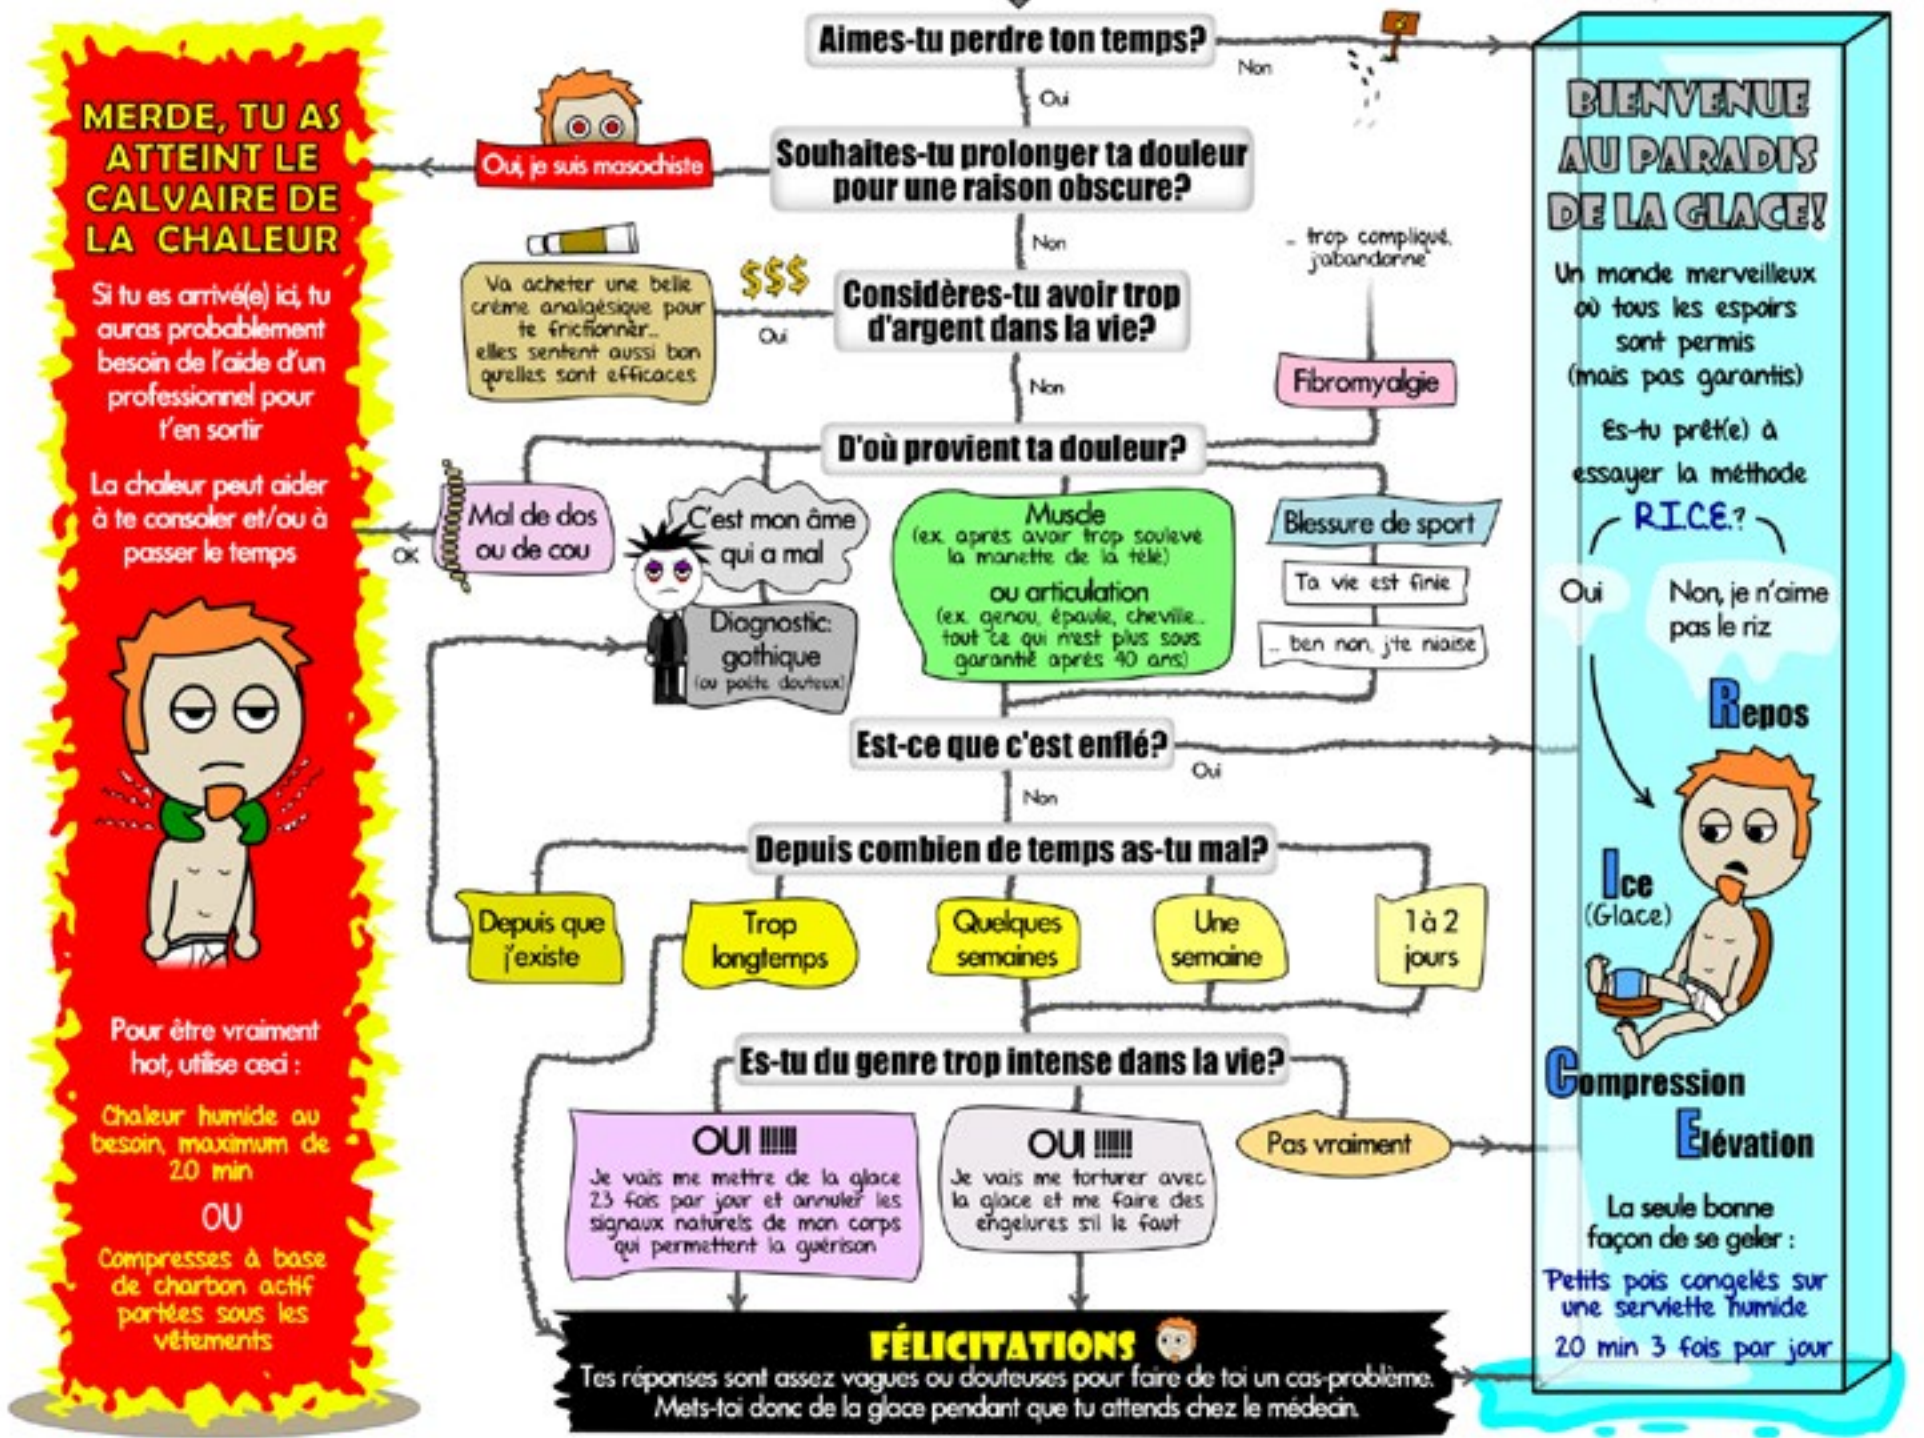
MERDE, TU AS ATTEINT LE CALVAIRE DE LA CHALEUR

Si tu es arrivé(e) ici, tu auras probablement besoin de l'aide d'un professionnel pour t'en sortir

La chaleur peut aider à te consoler et/ou à passer le temps

Pour être vraiment hot, utilise ceci :

Chaleur humide au besoin, maximum de 20 min

OU

Compresses à base de charbon actif portées sous les vêtements

Aimes-tu perdre ton temps?

Non

Oui

Oui, je suis masochiste

Souhaites-tu prolonger ta douleur pour une raison obscure?

Non

trop compliqué, j'abandonne

Va acheter une belle crème analgésique pour te frictionner... elles sentent aussi bon qu'elles sont efficaces

$$$

Oui

Considères-tu avoir trop d'argent dans la vie?

Non

Fibromyalgie

D'où provient ta douleur?

OK

Mal de dos ou de cou

C'est mon âme qui a mal

Diagnostic: gothique (ou petits douteux)

Muscle (ex. après avoir trop soulevé la manette de la télé)

ou articulation (ex. genou, épaule, cheville... tout ce qui n'est plus sous garantie après 40 ans)

Blessure de sport

Ta vie est finie

... ben non, j'te niaise

Est-ce que c'est enflé?

Oui

Non

Depuis combien de temps as-tu mal?

Depuis que j'existe

Trop longtemps

Quelques semaines

Une semaine

1 à 2 jours

Es-tu du genre trop intense dans la vie?

OUI !!!!!!

Je vais me mettre de la glace 23 fois par jour et annuler les signaux naturels de mon corps qui permettent la guérison

OUI !!!!!!

Je vais me torturer avec la glace et me faire des engelures s'il le faut

Pas vraiment

FÉLICITATIONS

Tes réponses sont assez vagues ou douteuses pour faire de toi un cas-problème. Mets-toi donc de la glace pendant que tu attends chez le médecin.

BIENVENUE AU PARADIS DE LA GLACE!

Un monde merveilleux où tous les espoirs sont permis (mais pas garantis)

Es-tu prêt(e) à essayer la méthode R.I.C.E.?

Oui

Non, je n'aime pas le riz

Repos

Ice (Glace)

Compression

Elévation

La seule bonne façon de se geler :

Petits pois congelés sur une serviette humide

20 min 3 fois par jour